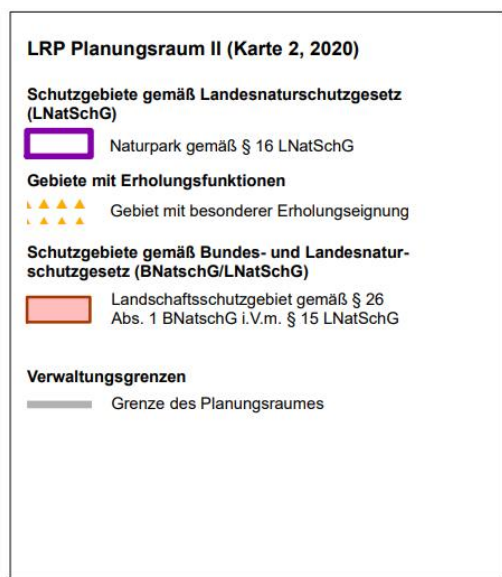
LRP Planungsraum II (Karte 2, 2020)

Schutzgebiete gemäß Landesnaturschutzgesetz (LNatSchG)

Naturpark gemäß § 16 LNatSchG

Gebiete mit Erholungsfunktionen

Gebiet mit besonderer Erholungseignung

Schutzgebiete gemäß Bundes- und Landesnaturschutzgesetz (BNatschG/LNatSchG)

Landschaftsschutzgebiet gemäß § 26 Abs. 1 BNatschG i.V.m. § 15 LNatSchG

Verwaltungsgrenzen

Grenze des Planungsraumes